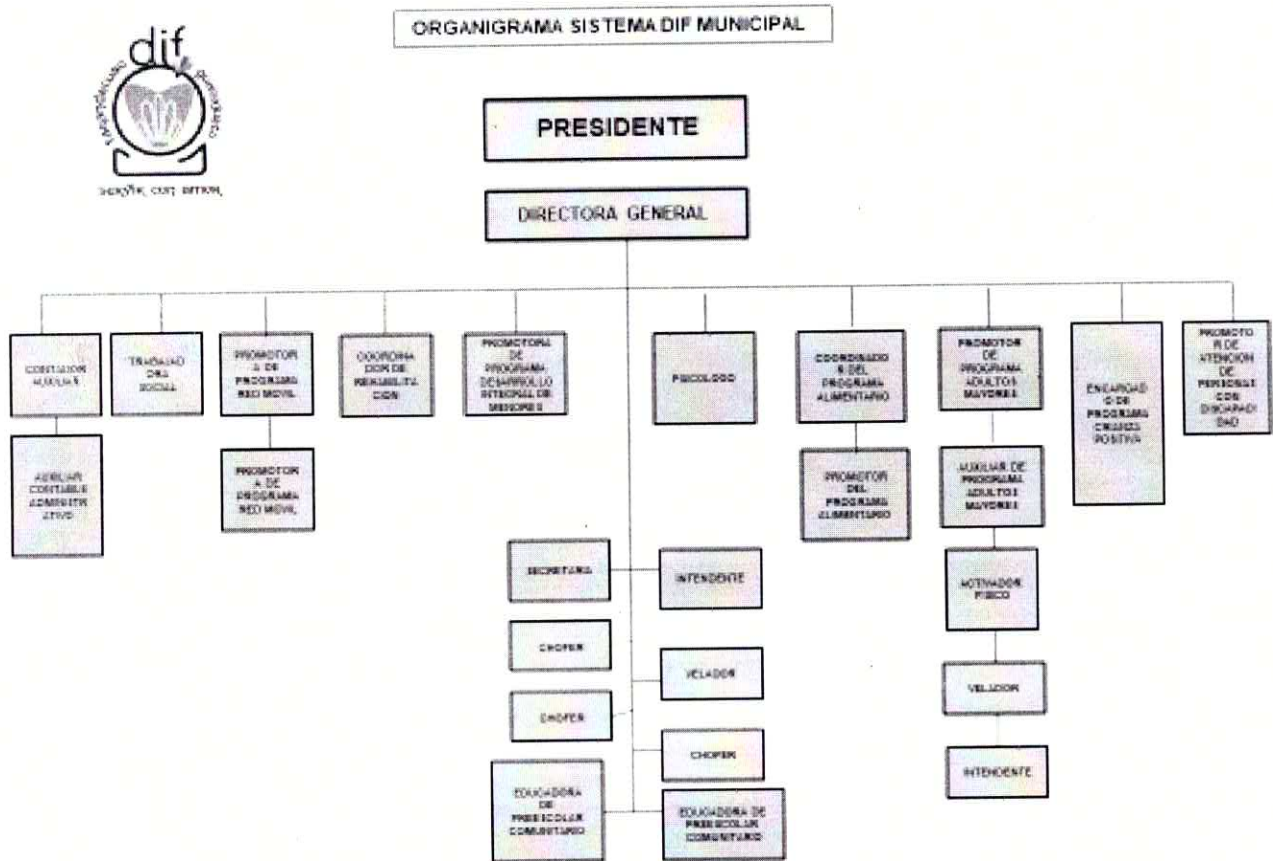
ORGANIGRAMA SISTEMA DIF MUNICIPAL

dif

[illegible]

PRESIDENTE

DIRECTORA GENERAL

CONTADOR AUXILIAR

TRABAJADOR SOCIAL

PROMOTORA DE PROGRAMA RED MOVIL

COORDINADOR DE REHABILITACION

PROMOTORA DE PROGRAMA DESARROLLO INTEGRAL DE MENORES

PSICOLOGO

COORDINADOR DEL PROGRAMA ALIMENTARIO

PROMOTOR DE PROGRAMA ADULTOS MAYORES

ENCARGADO DE PROGRAMA CRIANZA POSITIVA

PROMOTOR DE ATENCION DE PERSONAS CON DISCAPACIDAD

AUXILIAR CONTABLE ADMINISTRATIVO

PROMOTORA DE PROGRAMA RED MOVIL

PROMOTOR DEL PROGRAMA ALIMENTARIO

AUXILIAR DE PROGRAMA ADULTOS MAYORES

SECRETARIA

INTENDENTE

ACTIVADOR FISICO

CHOFER

VELADOR

VELADOR

CHOFER

CHOFER

INTENDENTE

EDUCADORA DE PREESCOLAR COMUNITARIO

EDUCADORA DE PREESCOLAR COMUNITARIO